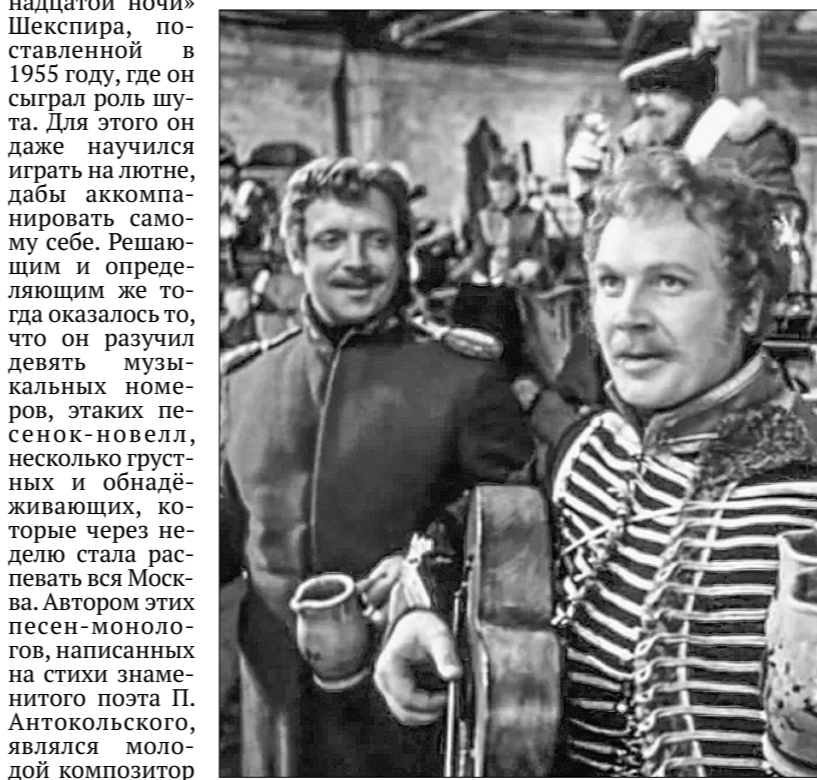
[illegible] Шекспира, поставленной в 1955 году, где он сыграл роль шута. Для этого он даже научился играть на лютне, дабы аккомпанировать самому себе. Решающим и определяющим же тогда оказалось то, что он разучил девять музыкальных номеров, этаких песенок-новелл, несколько грустных и обнадёживающих, которые через неделю стала распевать вся Москва. Автором этих песен-монологов, написанных на стихи знаменитого поэта П. Антокольского, являлся молодой композитор